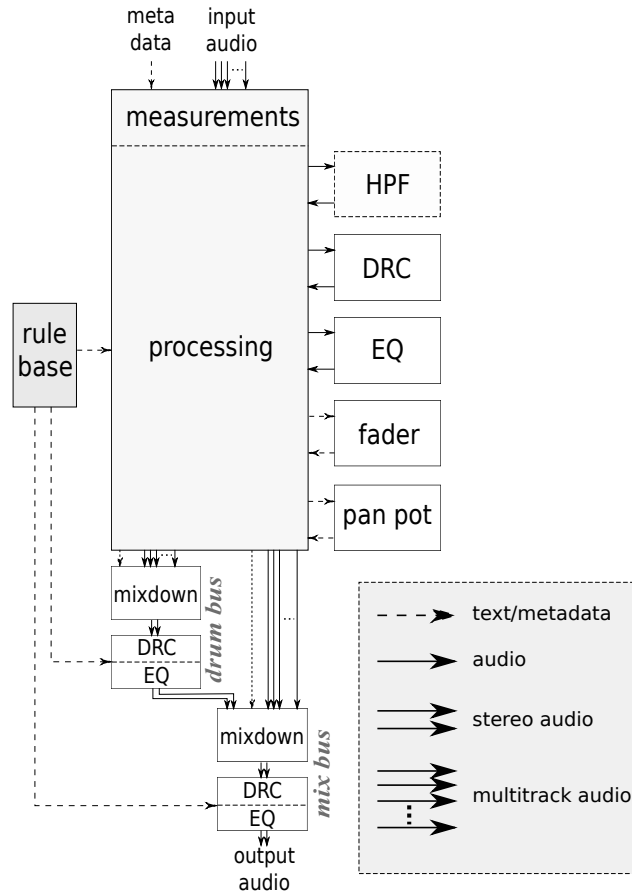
meta data

input audio

measurements

processing

HPF

DRC

EQ

fader

pan pot

rule base

mixdown

DRC

EQ

drum bus

mixdown

DRC

EQ

mix bus

output audio

text/metadata

audio

stereo audio

multitrack audio